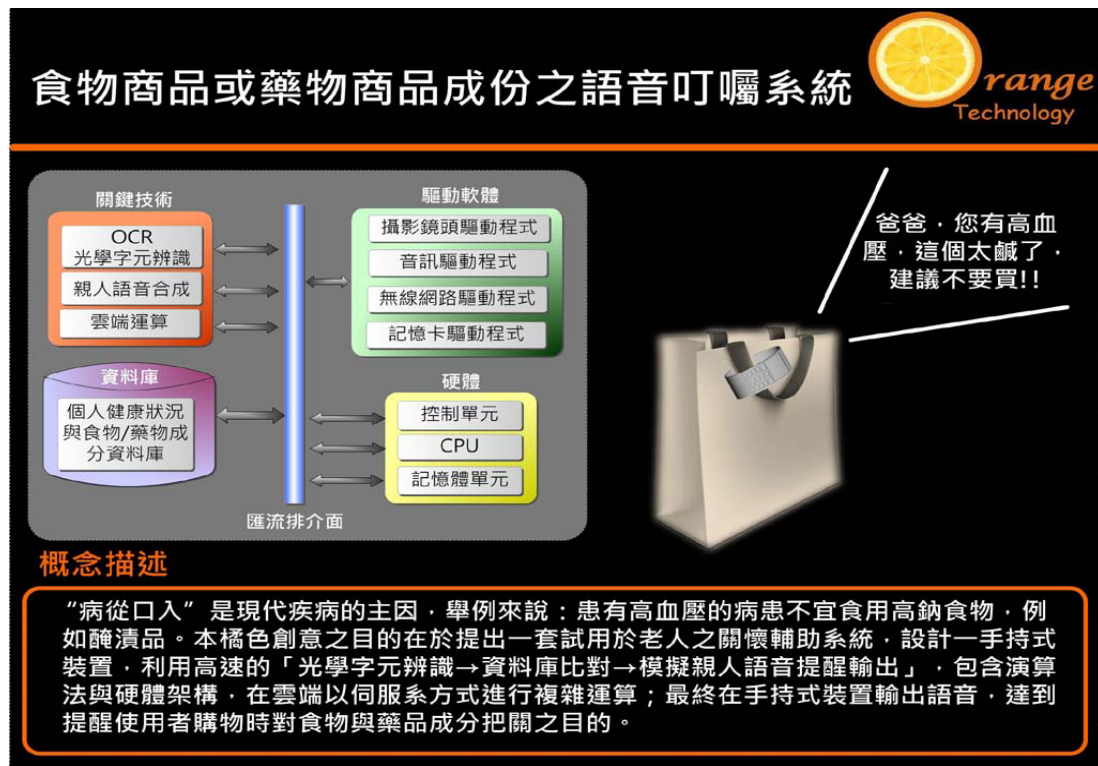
食物商品或藥物商品成份之語音叮囑系統

Orange Technology

關鍵技術

OCR
光學字元辨識

親人語音合成

雲端運算

資料庫

個人健康狀況與食物/藥物成分資料庫

驅動軟體

攝影鏡頭驅動程式

音訊驅動程式

無線網路驅動程式

記憶卡驅動程式

硬體

控制單元

CPU

記憶體單元

匯流排介面

爸爸，您有高血壓，這個太鹹了，建議不要買!!

概念描述

“病從口入”是現代疾病的主因，舉例來說：患有高血壓的病患不宜食用高鈉食物，例如醃漬品。本橘色創意之目的在於提出一套試用於老人之關懷輔助系統，設計一手持式裝置，利用高速的「光學字元辨識→資料庫比對→模擬親人語音提醒輸出」，包含演算法與硬體架構，在雲端以伺服系方式進行複雜運算；最終在手持式裝置輸出語音，達到提醒使用者購物時對食物與藥品成分把關之目的。